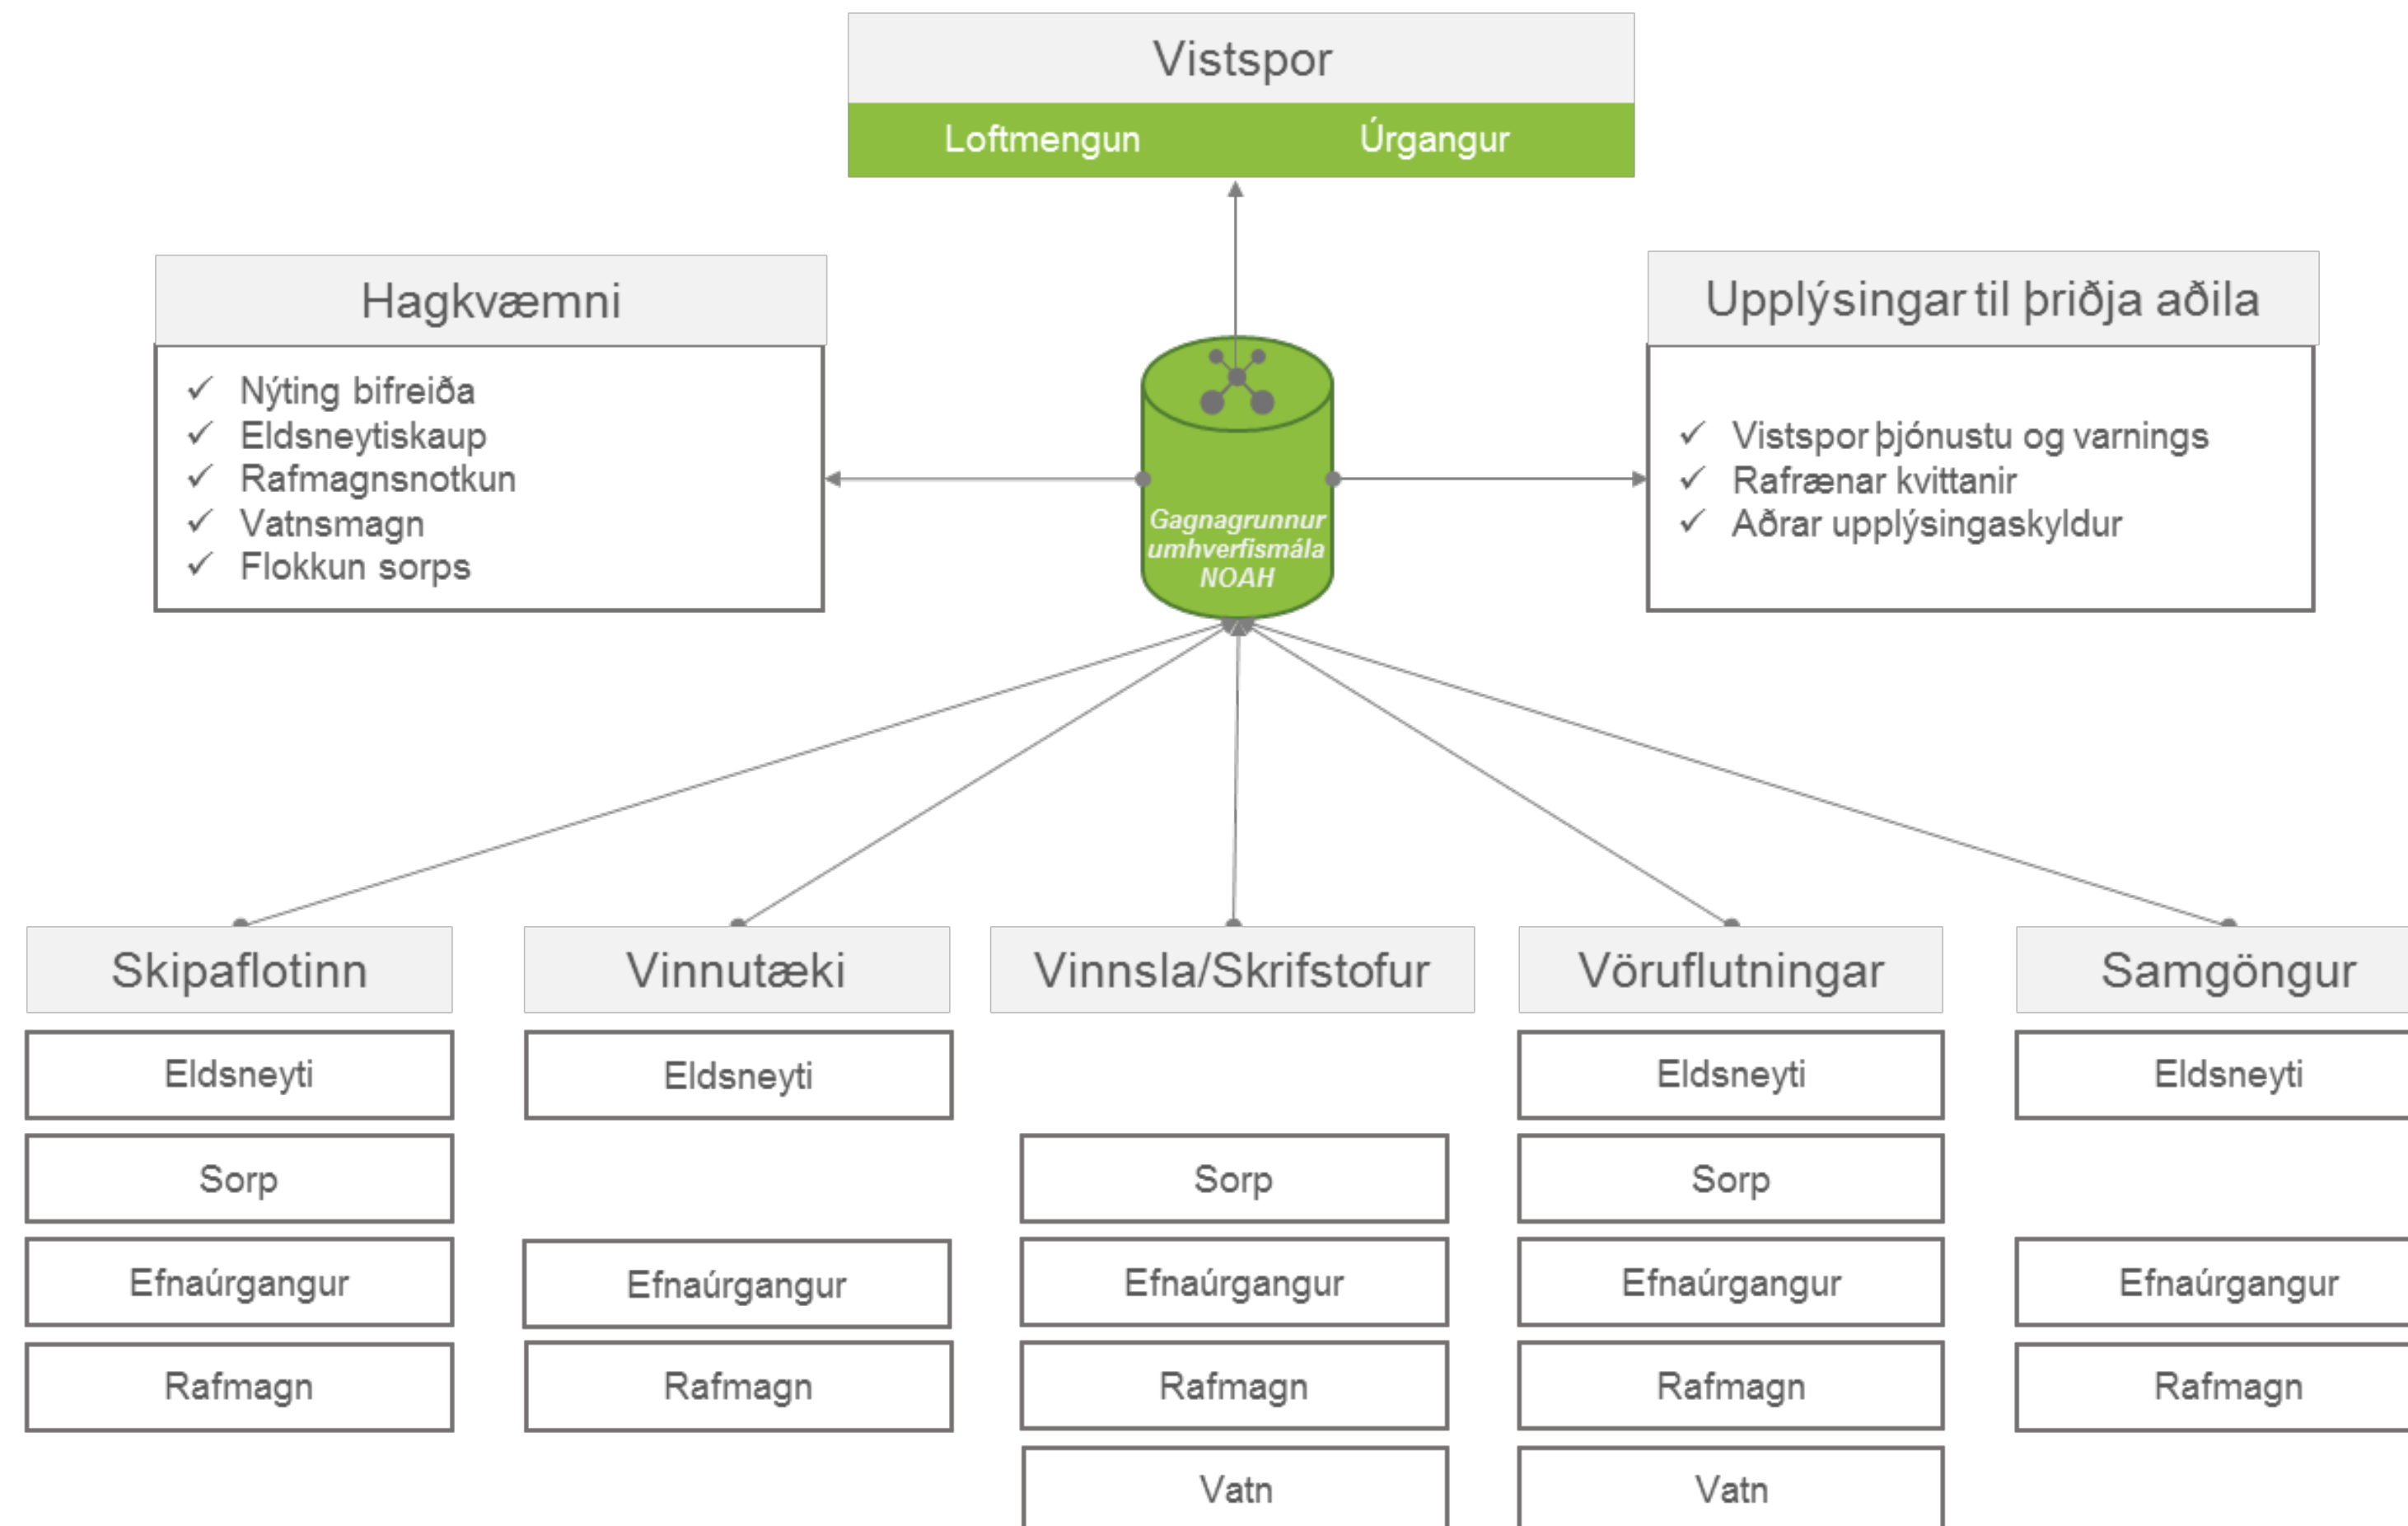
Vistspor

Loftmengun Úrgangur

Hagkvæmni

✓ Nýting bifreiða
✓ Eldsneytiskaup
✓ Rafmagnsnotkun
✓ Vatnsmagn
✓ Flokkun sorps

Gagnagrunnur umhverfismála NOAH

Upplýsingar til þriðja aðila

✓ Vistspor þjónustu og varnings
✓ Rafrænar kvittanir
✓ Aðrar upplýsingaskyldur

Skipaflotinn

Eldsneyti

Sorp

Efnaúrgangur

Rafmagn

Vinnutæki

Eldsneyti

Efnaúrgangur

Rafmagn

Vinnsla/Skrifstofur

Sorp

Efnaúrgangur

Rafmagn

Vatn

Vöruflutningar

Eldsneyti

Sorp

Efnaúrgangur

Rafmagn

Vatn

Samgöngur

Eldsneyti

Efnaúrgangur

Rafmagn